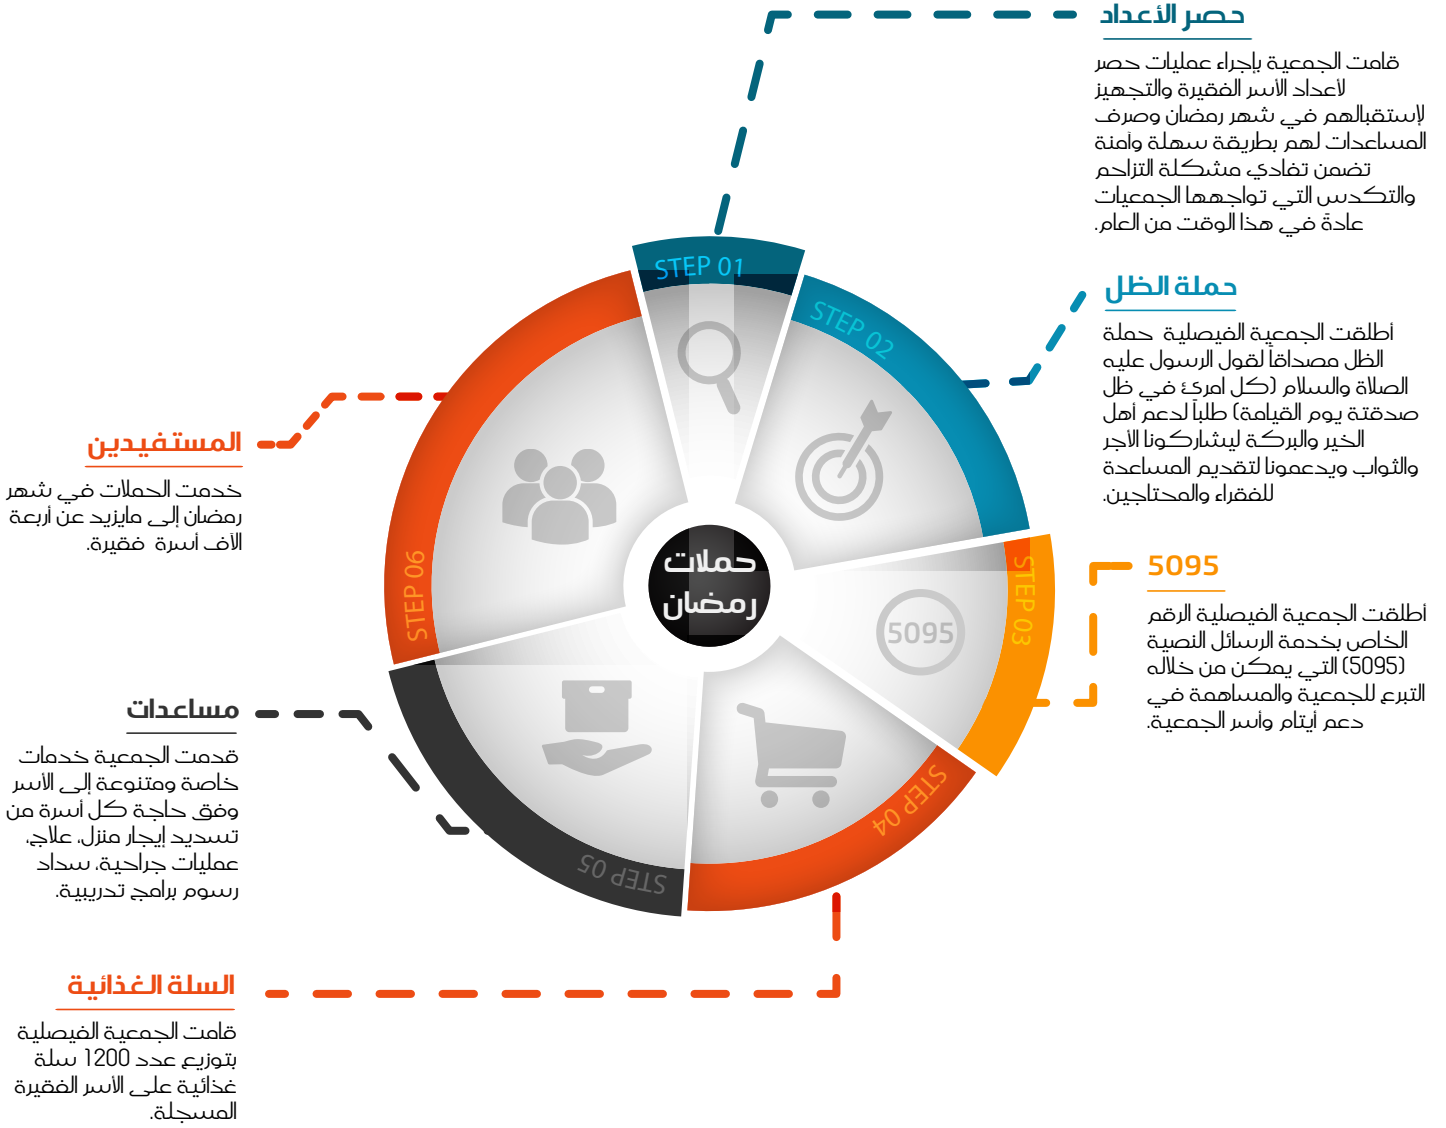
حصر الأعداد

قامت الجمعية بإجراء عمليات حصر لأعداد الأسر الفقيرة والتجهيز لإستقبالهم في شهر رمضان وصرف المساعدات لهم بطريقة سهلة وآمنة تضمن تفادي مشكلة التزاحم والتكدس التي تواجهها الجمعيات عادة في هذا الوقت من العام.

حملة الظل

أطلقت الجمعية الفيصلية حملة الظل مصداقاً لقول الرسول عليه الصلاة والسلام (كل امرئ في ظل صدقته يوم القيامة) طلباً لدعم أهل الخير والبركة ليشاركونا الأجر والثواب ويدعمونا لتقديم المساعدة للفقراء والمحتاجين.

5095

أطلقت الجمعية الفيصلية الرقم الخاص بخدمة الرسائل النصية (5095) التي يمكن من خلاله التبرع للجمعية والمساهمة في دعم أيتام وأسر الجمعية.

المستفيدين

خدمت الحملات في شهر رمضان إلى مايزيد عن أربعة الآف أسرة فقيرة

مساعدات

قدمت الجمعية خدمات خاصة ومتنوعة إلى الأسر وفق حاجة كل أسرة من تسديد إيجار منزل، علاج، عمليات جراحية، سداد رسوم برامج تدريبية.

السلة الغذائية

قامت الجمعية الفيصلية بتوزيع عدد 1200 سلة غذائية على الأسر الفقيرة المسجلة.

STEP 01
STEP 02
STEP 03
STEP 04
STEP 05
STEP 06

5095

حملات رمضان